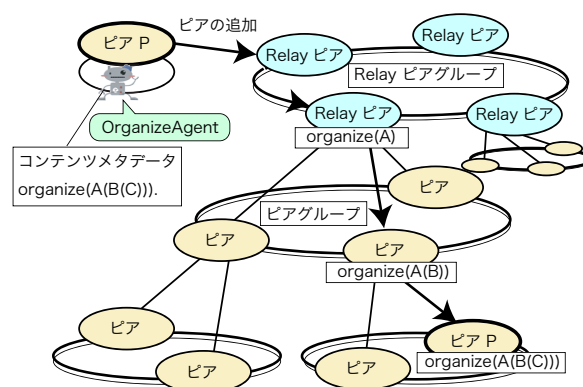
ピアの追加

ピア P

Relay ピア

Relay ピア

Relay ピアグループ

OrganizeAgent

Relay ピア

Relay ピア

organize(A)

コンテンツメタデータ
organize(A(B(C))).

ピア

ピアグループ

ピア

ピア

organize(A(B))

ピア

ピア P

organize(A(B(C)))

ピア

ピア